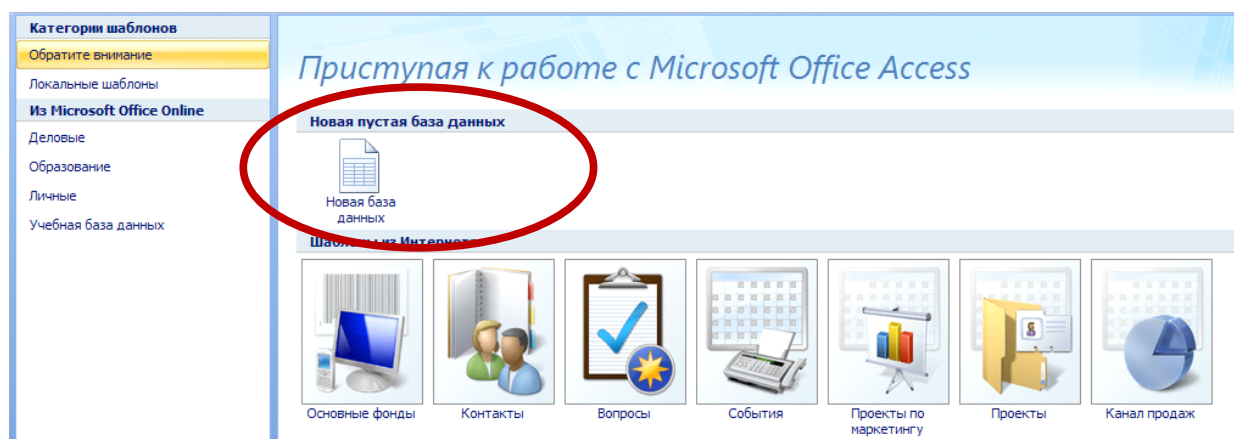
Категории шаблонов
Обратите внимание
Локальные шаблоны
Из Microsoft Office Online
Деловые
Образование
Личные
Учебная база данных

Приступая к работе с Microsoft Office Access

Новая пустая база данных

Новая база данных

Шаблоны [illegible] Интерне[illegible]

Основные фонды
Контакты
Вопросы
События
Проекты по маркетингу
Проекты
Канал продаж